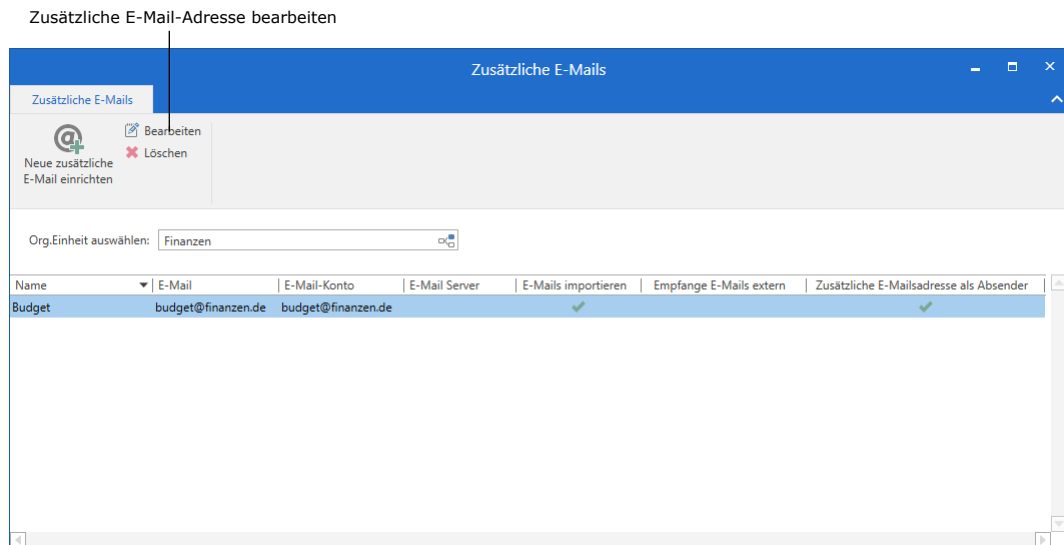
Zusätzliche E-Mail-Adresse bearbeiten

Zusätzliche E-Mails

Zusätzliche E-Mails

Neue zusätzliche E-Mail einrichten

Bearbeiten

Löschen

Org.Einheit auswählen: Finanzen

| Name | E-Mail | E-Mail-Konto | E-Mail Server | E-Mails importieren | Empfange E-Mails extern | Zusätzliche E-Mailsadresse als Absender |
|---|---|---|---|---|---|---|
| Budget | budget@finanzen.de | budget@finanzen.de | | ✔ | | ✔ |